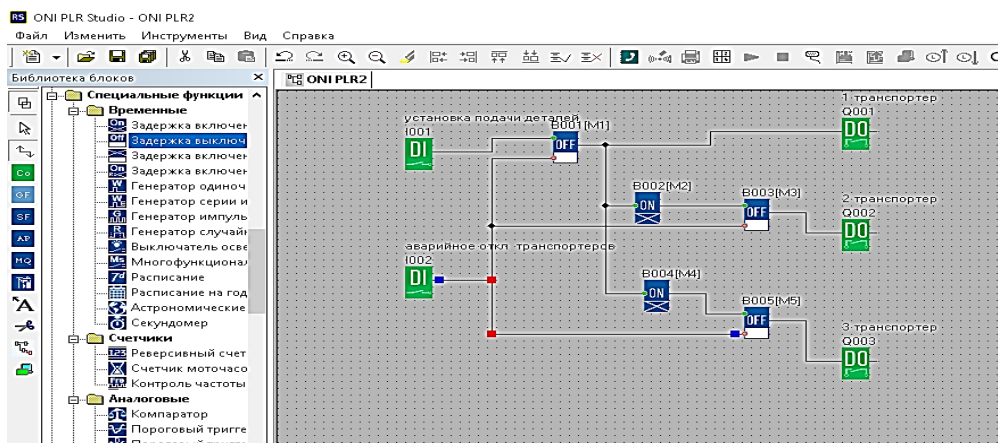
RS ONI PLR Studio - ONI PLR2

Файл Изменить Инструменты Вид Справка

Библиотека блоков

ONI PLR2

Специальные функции
Временные
Задержка включен
Задержка выключ
Задержка включен
Задержка включен
Генератор одиноч
Генератор серии и
Генератор импуль
Генератор случайн
Выключатель осве
Многофункционал
Расписание
Расписание на год
Астрономические
Секундомер
Счетчики
Реверсивный счет
Счетчик моточасо
Контроль частоты
Аналоговые
Компаратор
Пороговый тригге
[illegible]

Co
GF
SF
AF
MQ

установка подачи деталей
I001
DI
B001[M1]
OFF
1 транспортер
Q001
DO
B002[M2]
ON
B003[M3]
OFF
2 транспортер
Q002
DO
аварийное откл. транспортеров
I002
DI
B004[M4]
ON
B005[M5]
OFF
3 транспортер
Q003
DO